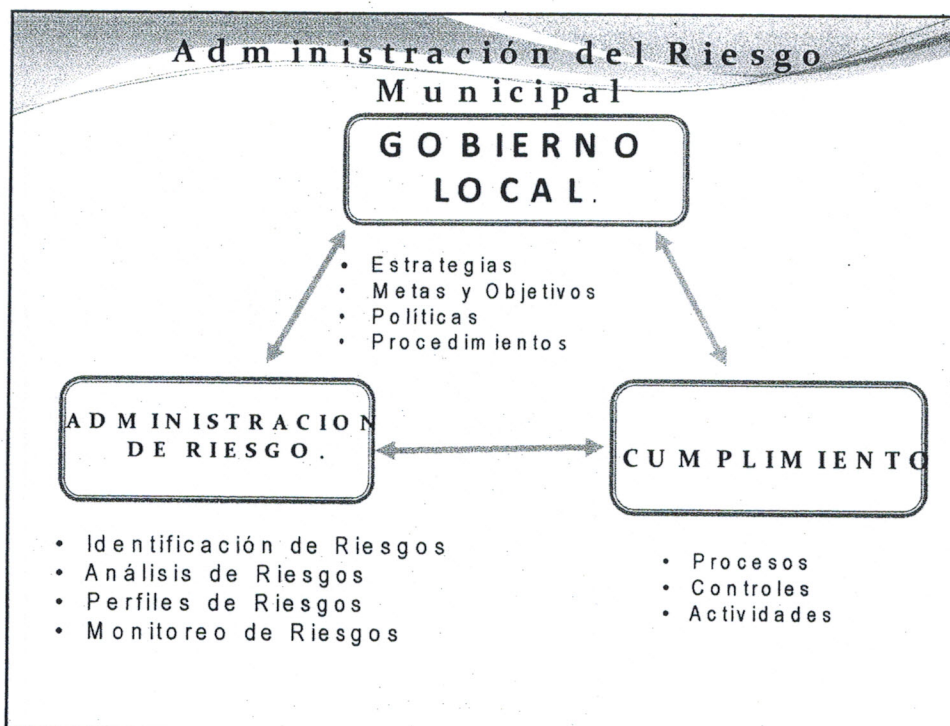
Administración del Riesgo Municipal

GOBIERNO LOCAL.

• Estrategias
• Metas y Objetivos
• Políticas
• Procedimientos

ADMINISTRACION DE RIESGO.

CUMPLIMIENTO

• Identificación de Riesgos
• Análisis de Riesgos
• Perfiles de Riesgos
• Monitoreo de Riesgos

• Procesos
• Controles
• Actividades